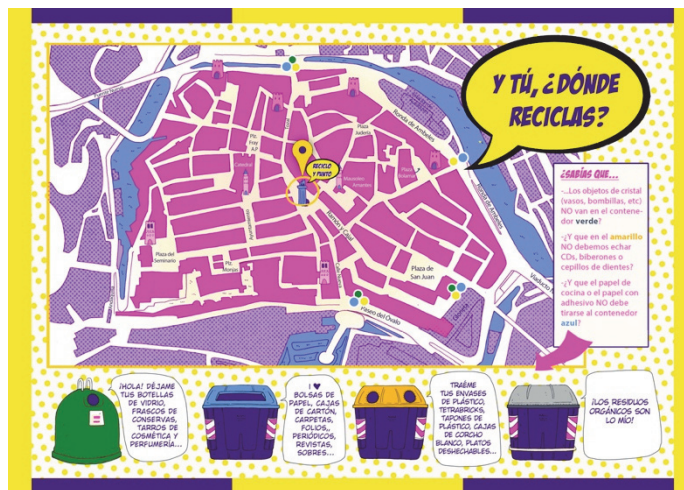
Y TÚ, ¿DÓNDE RECICLAS?

¿SABÍAS QUE...

-...Los objetos de cristal (vasos, bombillas, etc) NO van en el contenedor verde?

-¿Y que en el amarillo NO debemos echar CDs, biberones o cepillos de dientes?

-¿Y que el papel de cocina o el papel con adhesivo NO debe tirarse al contenedor azul?

RECICLO Y PUNTO

Plaza del Seminario

Pl. Manjas

Plaza de San Juan

Paseo del Óvalo

Ronda de Ambroz

Viaducto

Plaza Isabel

Catedral

Pl. Fray A.P.

Mariano Almarales

¡HOLA! DÉJAME TUS BOTELLAS DE VIDRIO, FRASCOS DE CONSERVAS, TARROS DE COSMÉTICA Y PERFUMERÍA...

¡♥ BOLSAS DE PAPEL, CAJAS DE CARTÓN, CARPETAS, FOLIOS, PERIÓDICOS, REVISTAS, SOBRES...

TRÁEME TUS ENVASES DE PLÁSTICO, TETRABRICKS, TAPONES DE PLÁSTICO, CAJAS DE CORCHO BLANCO, PLATOS DESECHABLES...

¡LOS RESIDUOS ORGÁNICOS SON LO MÍO!